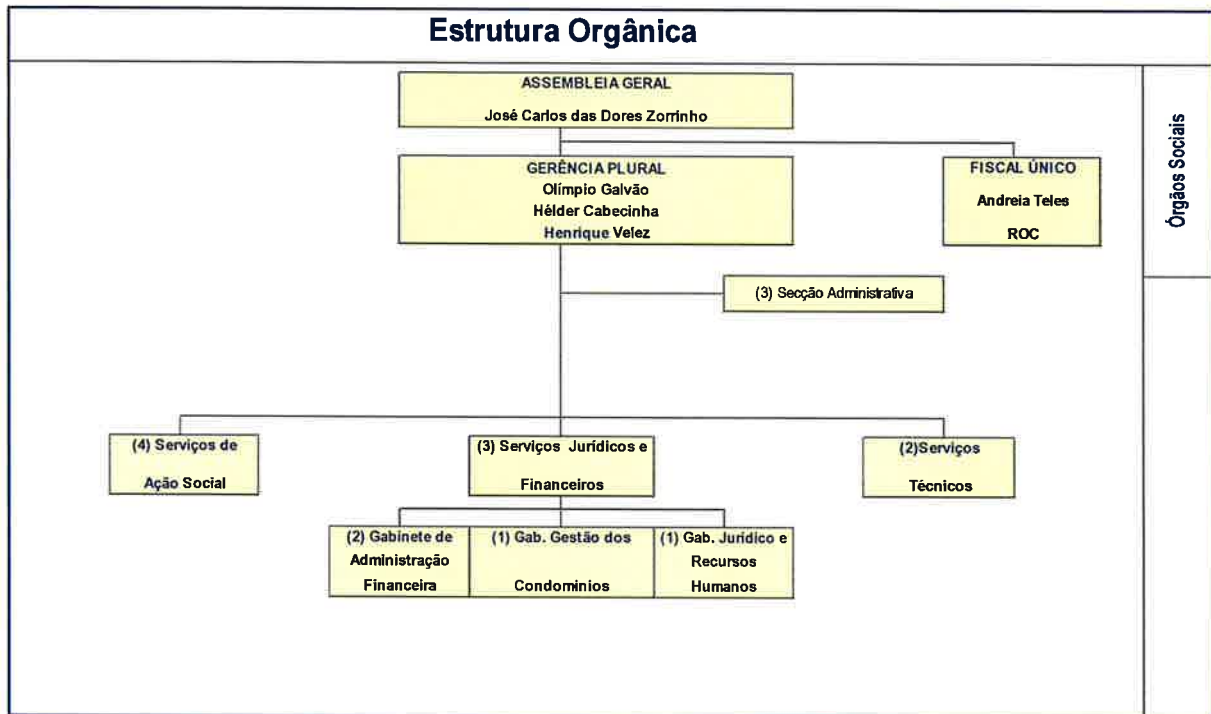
Estrutura Orgânica

ASSEMBLEIA GERAL
José Carlos das Dores Zorrinho

GERÊNCIA PLURAL
Olímpio Galvão
Hélder Cabecinha
Henrique Velez

FISCAL ÚNICO
Andreia Teles
ROC

Órgãos Sociais

(3) Secção Administrativa

(4) Serviços de Ação Social

(3) Serviços Jurídicos e Financeiros

(2)Serviços Técnicos

(2) Gabinete de Administração Financeira

(1) Gab. Gestão dos Condominios

(1) Gab. Jurídico e Recursos Humanos